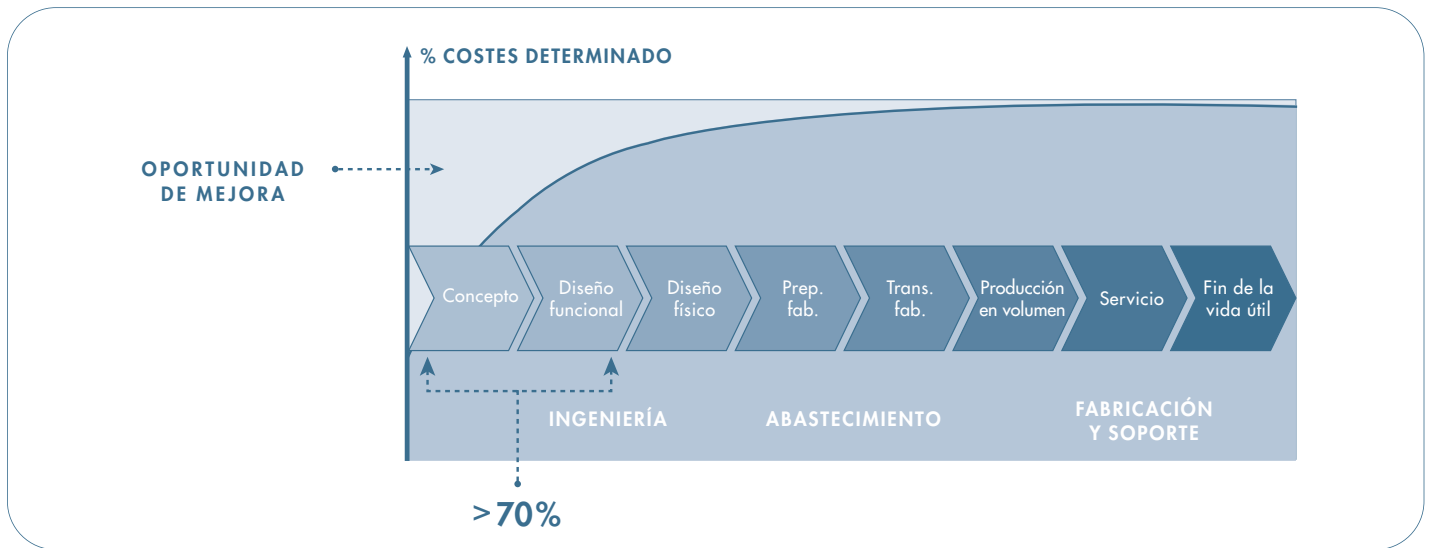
% COSTES DETERMINADO

OPORTUNIDAD DE MEJORA

Concepto

Diseño funcional

Diseño físico

Prep. fab.

Trans. fab.

Producción en volumen

Servicio

Fin de la vida útil

INGENIERÍA

ABASTECIMIENTO

FABRICACIÓN Y SOPORTE

>70%